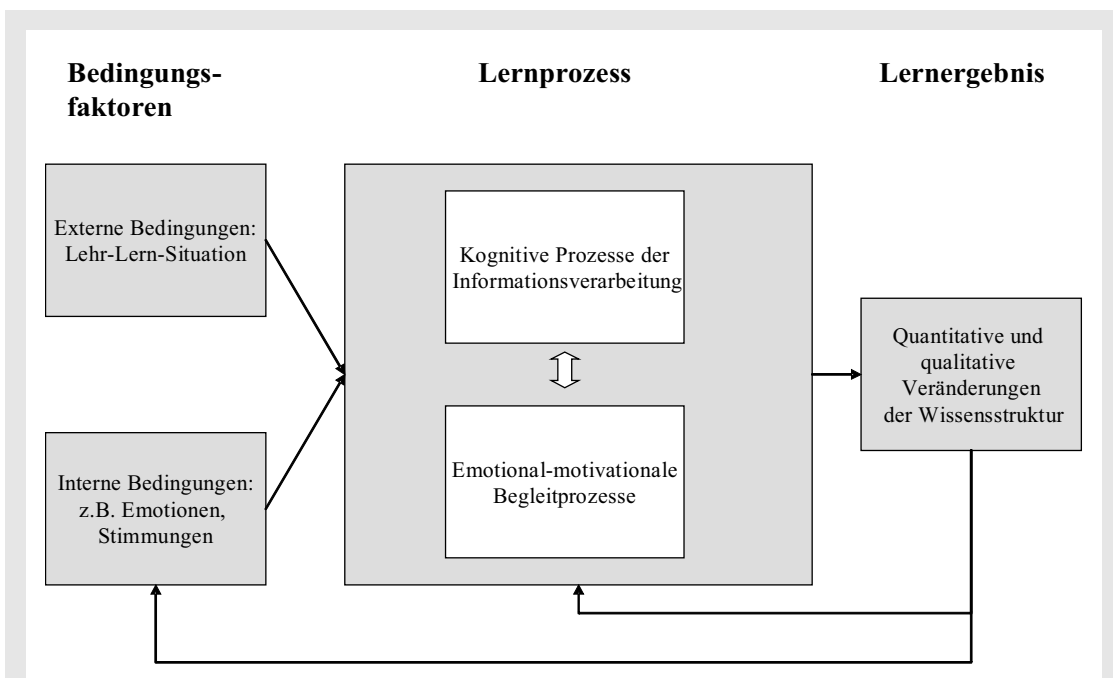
Bedingungsfaktoren

Lernprozess

Lernergebnis

Externe Bedingungen: Lehr-Lern-Situation

Interne Bedingungen: z.B. Emotionen, Stimmungen

Kognitive Prozesse der Informationsverarbeitung

Emotional-motivationale Begleitprozesse

Quantitative und qualitative Veränderungen der Wissensstruktur